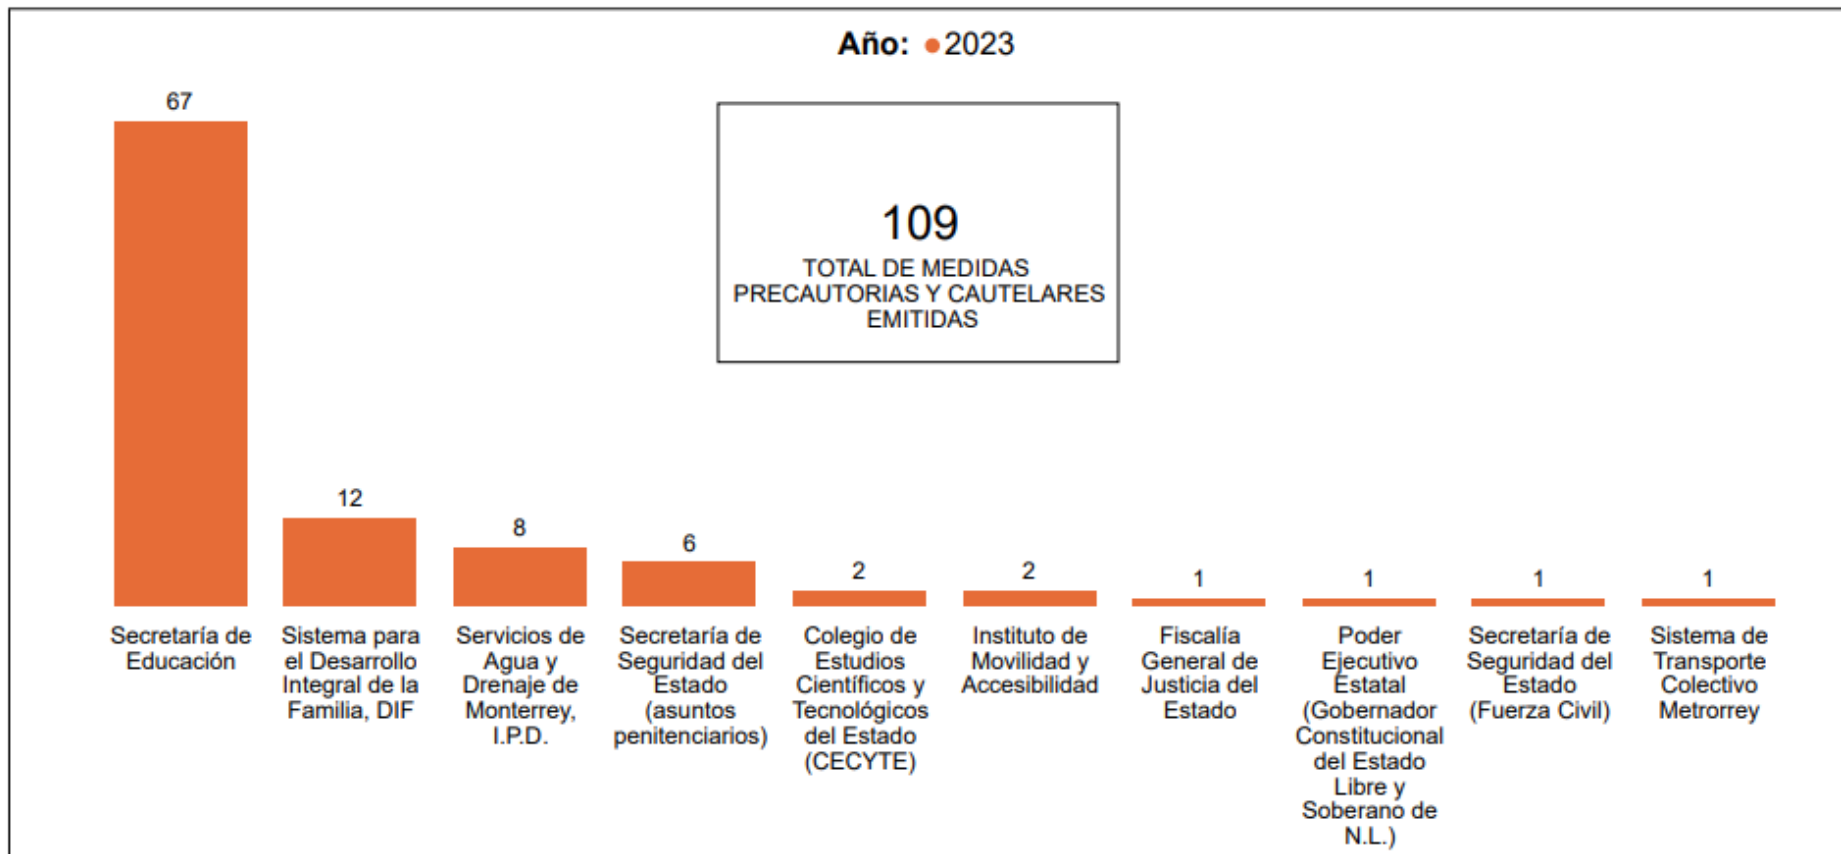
Año: ●2023

109
TOTAL DE MEDIDAS PRECAUTORIAS Y CAUTELARES EMITIDAS

67
Secretaría de Educación

12
Sistema para el Desarrollo Integral de la Familia, DIF

8
Servicios de Agua y Drenaje de Monterrey, I.P.D.

6
Secretaría de Seguridad del Estado (asuntos penitenciarios)

2
Colegio de Estudios Científicos y Tecnológicos del Estado (CECYTE)

2
Instituto de Movilidad y Accesibilidad

1
Fiscalía General de Justicia del Estado

1
Poder Ejecutivo Estatal (Gobernador Constitucional del Estado Libre y Soberano de N.L.)

1
Secretaría de Seguridad del Estado (Fuerza Civil)

1
Sistema de Transporte Colectivo Metrorrey